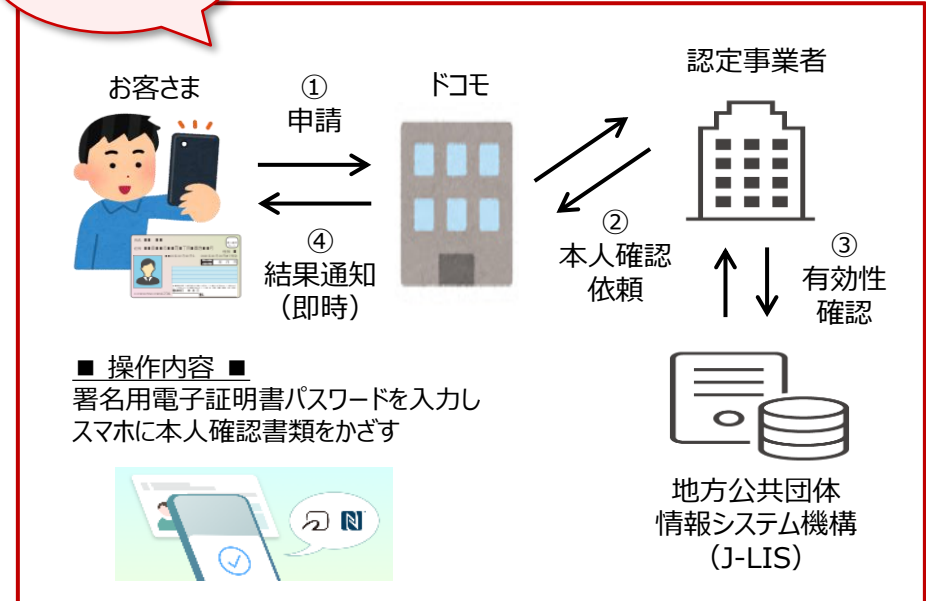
お客さま

①
申請

ドコモ

認定事業者

②
本人確認
依頼

④
結果通知
（即時）

③
有効性
確認

■ 操作内容 ■
署名用電子証明書パスワードを入力し
スマホに本人確認書類をかざす

地方公共団体
情報システム機構
（J-LIS）